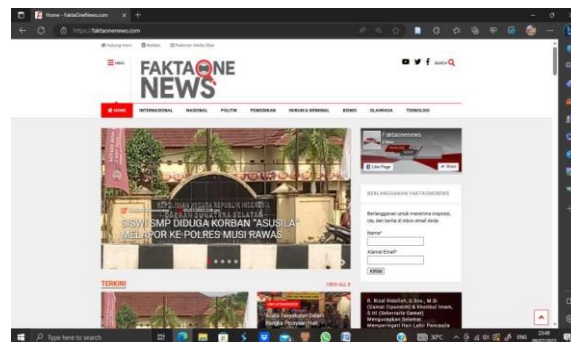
Home - FaktaOneNews.com
https://faktaonenews.com

Hubungi Kami | Redaksi | Pedoman Media Siber

Menu

FAKTAONE NEWS

SEARCH

HOME | INTERNASIONAL | NASIONAL | POLITIK | PENDIDIKAN | HUKUM & KRIMINAL | BISNIS | OLAHRAGA | TEKNOLOGI

Faktaonenews

Like Page | Share

BERLANGGANAN FAKTAONENEWS

Berlangganan untuk menerima inspirasi, ide, dan berita di inbox email Anda

Nama*

Alamat Email*

KIRIM

KEPOLISIAN NEGARA REPUBLIK INDONESIA
DAERAH SUMATERA SELATAN

SISWI SMP DIDUGA KORBAN "ASUSILA" MELAPOR KE POLRES MUSI RAWAS

TERKINI

VIEW ALL

UNCATEGORIZED

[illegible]

R. Rizal Ridollah, S.Sos., M.Si (Sekar Cipondoh) & Kholidul Imam, S.HI (Sekretaris Gemat) Mengucapkan Selamat Memperingati Hari Lahir Pancasila

Type here to search

30°C

ENG

23:49
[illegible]